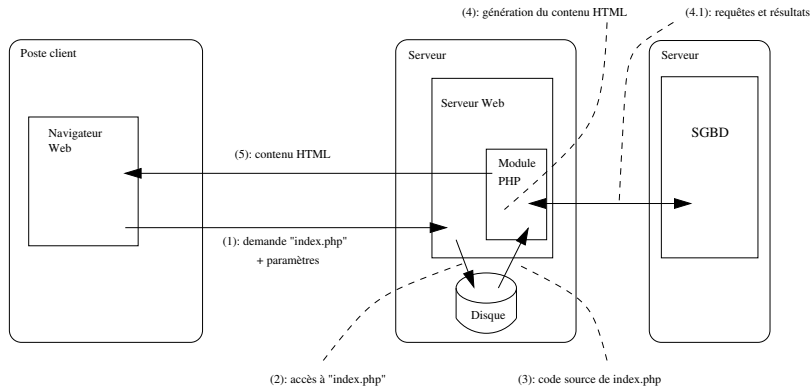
(4): génération du contenu HTML

(4.1): requêtes et résultats

Poste client

Serveur

Serveur

Serveur Web

Navigateur Web

SGBD

(5): contenu HTML

Module PHP

(1): demande "index.php" + paramètres

Disque

(2): accès à "index.php"

(3): code source de index.php